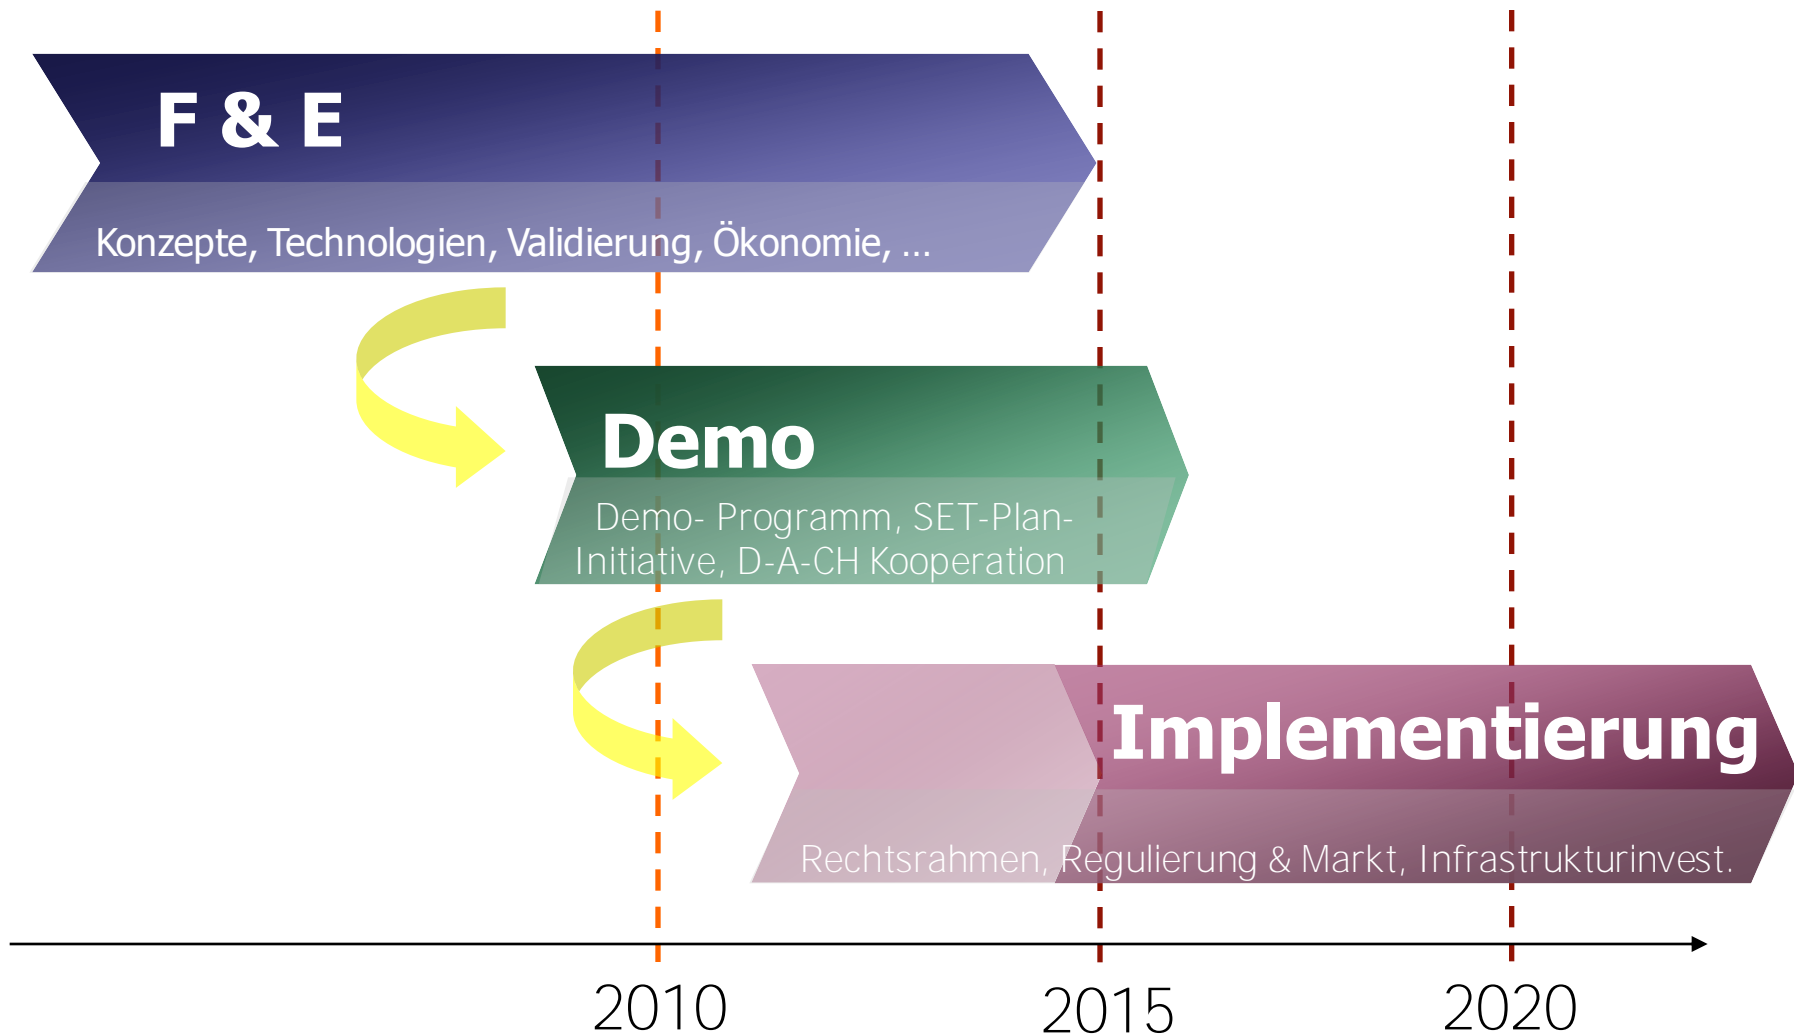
F & E

Konzepte, Technologien, Validierung, Ökonomie, ...

Demo

Demo- Programm, SET-Plan-Initiative, D-A-CH Kooperation

Implementierung

Rechtsrahmen, Regulierung & Markt, Infrastrukturinvest.

2010

2015

2020